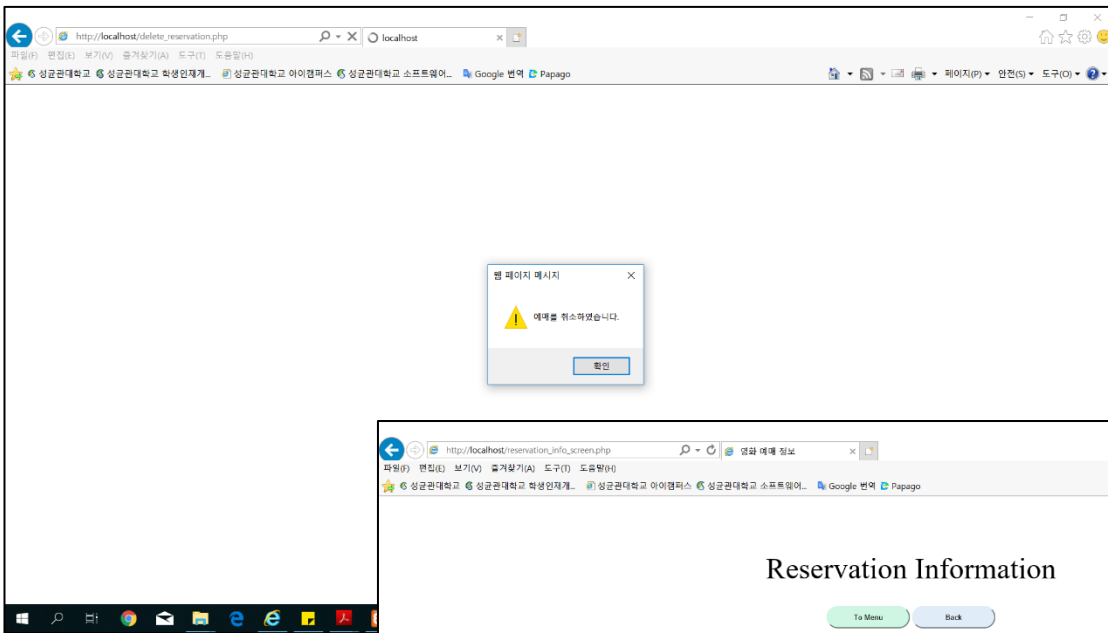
http://localhost/delete_reservation.php
localhost
파일(F) 편집(E) 보기(V) 즐겨찾기(A) 도구(T) 도움말(H)
성균관대학교 성균관대학교 학생인재개... 성균관대학교 아이캠퍼스 성균관대학교 소프트웨어... Google 번역 Papago
페이지(P) 안전(S) 도구(O)

웹 페이지 메시지
예매를 취소하였습니다.
확인

http://localhost/reservation_info_screen.php
영화 예매 정보
파일(F) 편집(E) 보기(V) 즐겨찾기(A) 도구(T) 도움말(H)
성균관대학교 성균관대학교 학생인재개... 성균관대학교 아이캠퍼스 성균관대학교 소프트웨어... Google 번역 Papago

Reservation Information
To Menu
Back